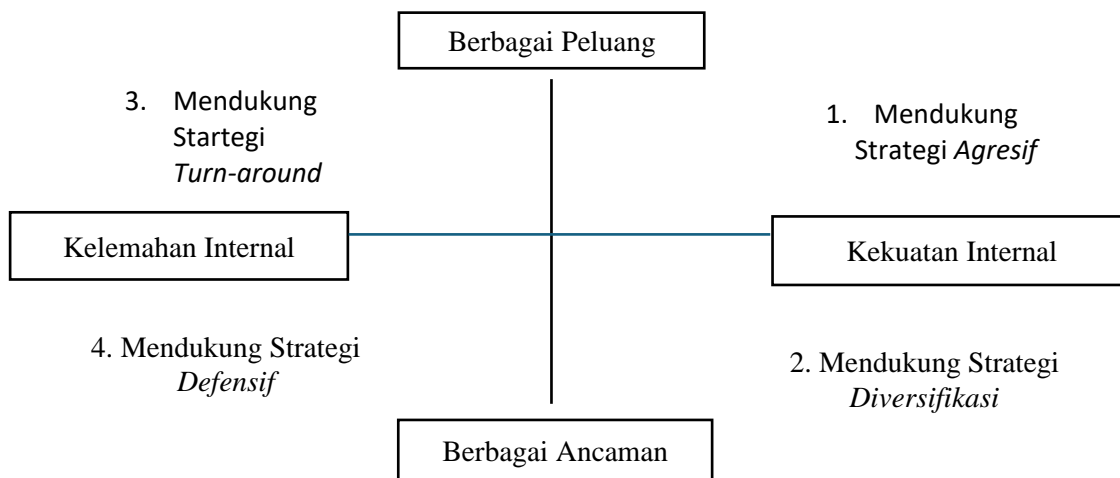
Berbagai Peluang

3. Mendukung Startegi *Turn-around*

1. Mendukung Strategi *Agresif*

Kelemahan Internal

Kekuatan Internal

4. Mendukung Strategi *Defensif*

2. Mendukung Strategi *Diversifikasi*

Berbagai Ancaman